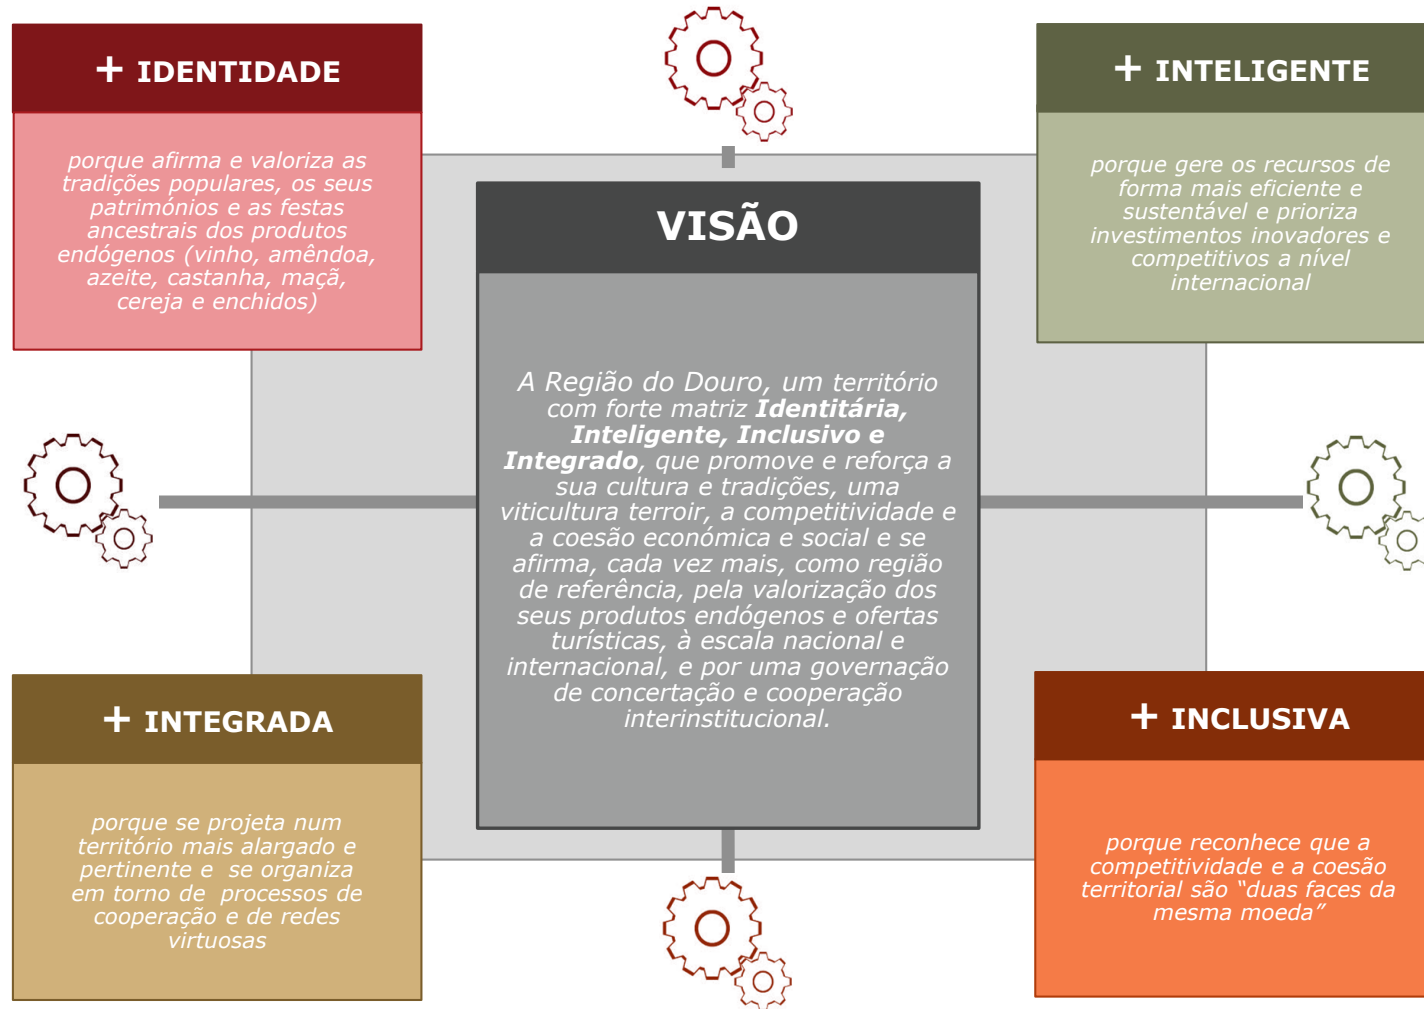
+ IDENTIDADE

porque afirma e valoriza as tradições populares, os seus patrimónios e as festas ancestrais dos produtos endógenos (vinho, amêndoa, azeite, castanha, maçã, cereja e enchidos)

+ INTELIGENTE

porque gere os recursos de forma mais eficiente e sustentável e prioriza investimentos inovadores e competitivos a nível internacional

VISÃO

A Região do Douro, um território com forte matriz **Identitária, Inteligente, Inclusivo e Integrado**, que promove e reforça a sua cultura e tradições, uma viticultura terroir, a competitividade e a coesão económica e social e se afirma, cada vez mais, como região de referência, pela valorização dos seus produtos endógenos e ofertas turísticas, à escala nacional e internacional, e por uma governação de concertação e cooperação interinstitucional.

+ INTEGRADA

porque se projeta num território mais alargado e pertinente e se organiza em torno de processos de cooperação e de redes virtuosas

+ INCLUSIVA

porque reconhece que a competitividade e a coesão territorial são "duas faces da mesma moeda"